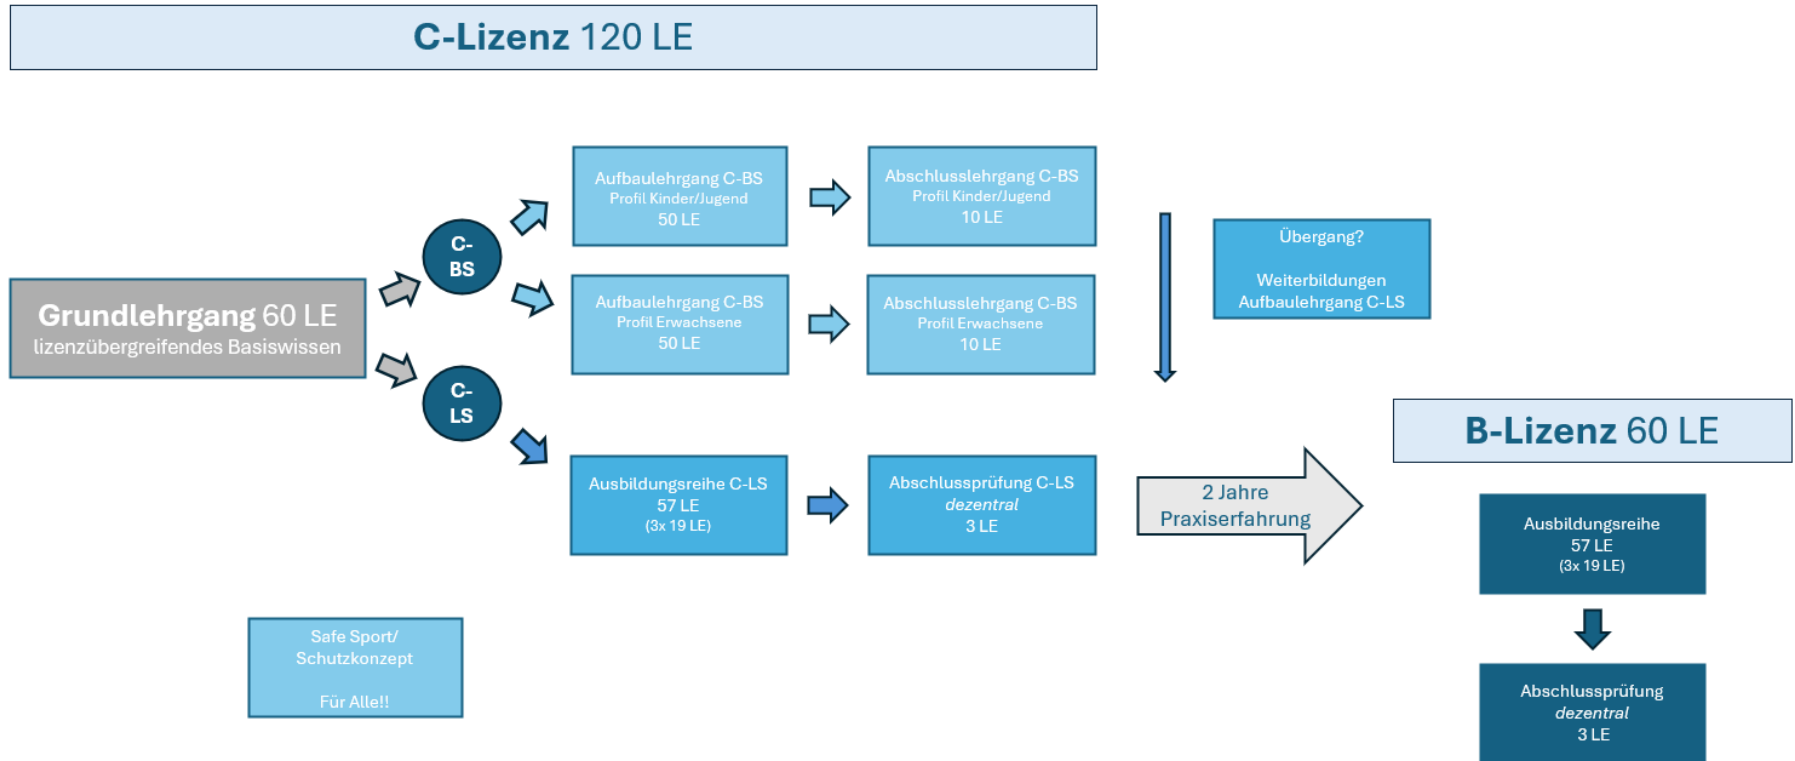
C-Lizenz 120 LE

Grundlehrgang 60 LE
lizenzübergreifendes Basiswissen

C-BS

C-LS

Aufbaulehrgang C-BS
Profil Kinder/Jugend
50 LE

Abschlusslehrgang C-BS
Profil Kinder/Jugend
10 LE

Aufbaulehrgang C-BS
Profil Erwachsene
50 LE

Abschlusslehrgang C-BS
Profil Erwachsene
10 LE

Ausbildungsreihe C-LS
57 LE
(3x 19 LE)

Abschlussprüfung C-LS
dezentral
3 LE

Übergang?

Weiterbildungen
Aufbaulehrgang C-LS

2 Jahre
Praxiserfahrung

B-Lizenz 60 LE

Ausbildungsreihe
57 LE
(3x 19 LE)

Abschlussprüfung
dezentral
3 LE

Safe Sport/
Schutzkonzept

Für Alle!!